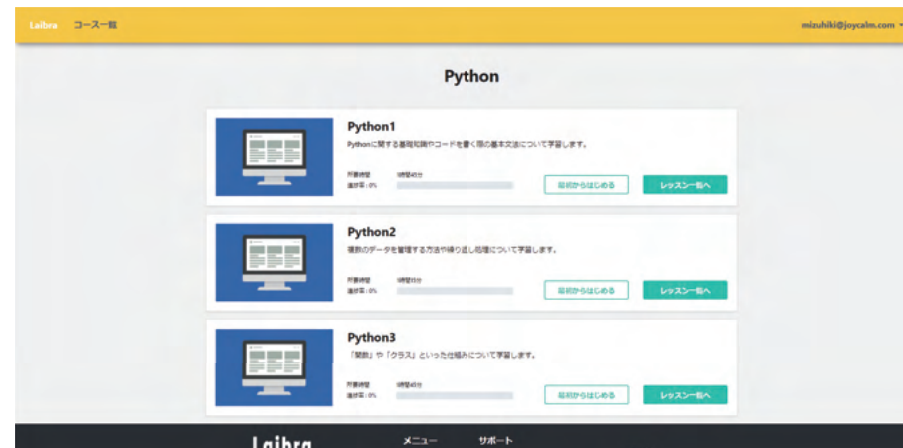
Laibra コース一覧 mizuhiki@joycalm.com

Python

Python1

Pythonに関する基礎知識やコードを書く際の基本文法について学習します。

所要時間 1時間45分
進捗率：0%

最初からはじめる
レッスン一覧へ

Python2

複数のデータを管理する方法や繰り返し処理について学習します。

所要時間 1時間45分
進捗率：0%

最初からはじめる
レッスン一覧へ

Python3

「関数」や「クラス」といった仕組みについて学習します。

所要時間 1時間45分
進捗率：0%

最初からはじめる
レッスン一覧へ

Laibra メニュー サポート